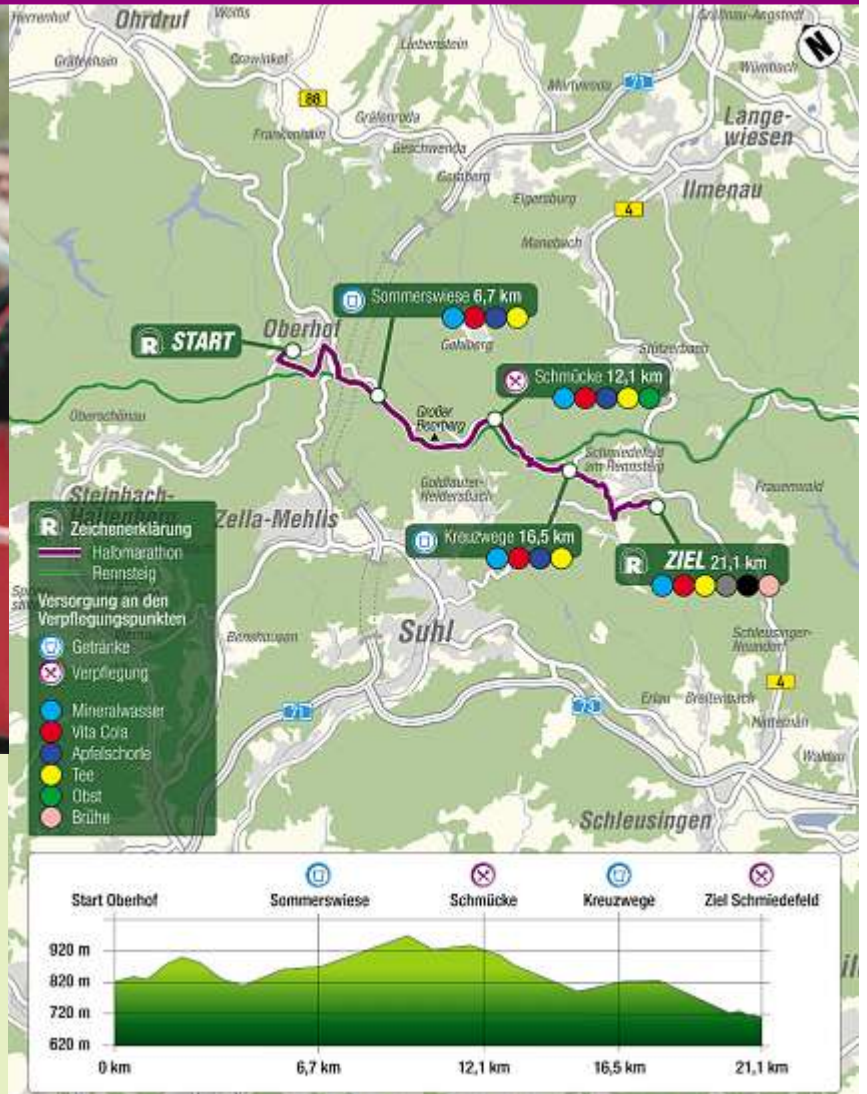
Herrenhof Ohrdruf Wölfis
Gräfenhain Crawinkel Liebenstein
88 Gräfenroda Martinroda 71 Gräfinau-Angstedt Wümbach
Frankenhain Geschwenda
Gossel Langewiesen
Geraberg Elgersburg Ilmenau
4
Manebach
N
R START Oberhof
Sommerswiese 6,7 km
Gehlberg
Stützerbach
Schmücke 12,1 km
Oberschönau
Großer Beerberg
Schmiedefeld am Rennsteig
Steinbach-Hallenberg
Zella-Mehlis
Goldlauter-Heidersbach
Frauenwald
R Zeichenerklärung
Halbmarathon
Rennsteig
Kreuzwege 16,5 km
R ZIEL 21,1 km
Versorgung an den Verpflegungspunkten
Getränke
Verpflegung
Suhl
Benshausen
Schleusinger-Neundorf
4
71
73
Erlau Breitenbach
Mineralwasser
Vita Cola
Apfelschorle
Tee
Obst
Brühe
Hinternah
Waldau
Schleusingen

Start Oberhof Sommerswiese Schmücke Kreuzwege Ziel Schmiedefeld
920 m
820 m
720 m
620 m
0 km 6,7 km 12,1 km 16,5 km 21,1 km